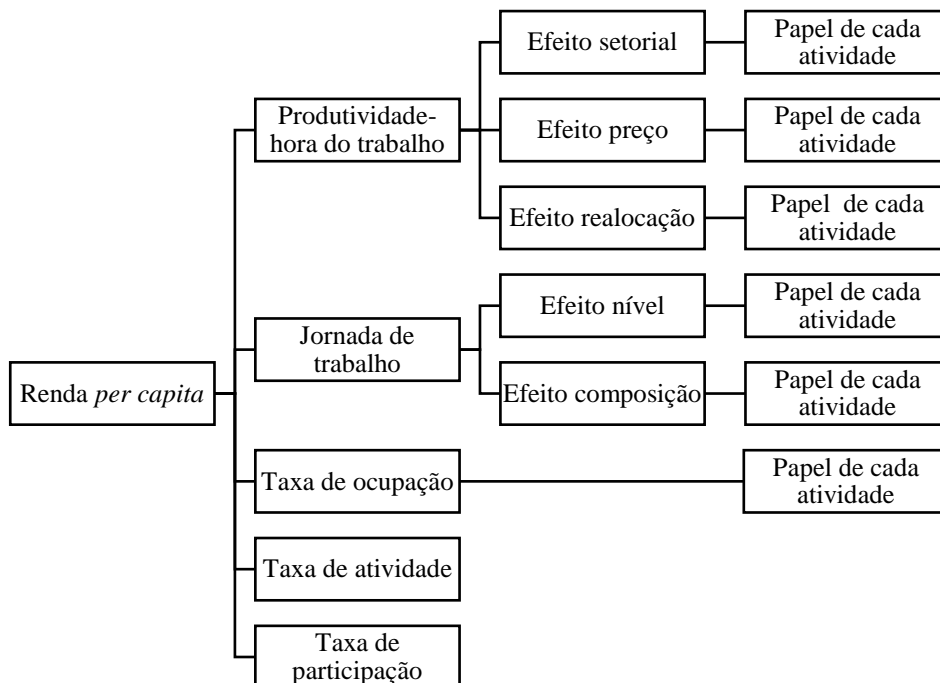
Renda *per capita*

Produtividade-hora do trabalho

Efeito setorial

Papel de cada atividade

Efeito preço

Papel de cada atividade

Efeito realocação

Papel de cada atividade

Jornada de trabalho

Efeito nível

Papel de cada atividade

Efeito composição

Papel de cada atividade

Taxa de ocupação

Papel de cada atividade

Taxa de atividade

Taxa de participação